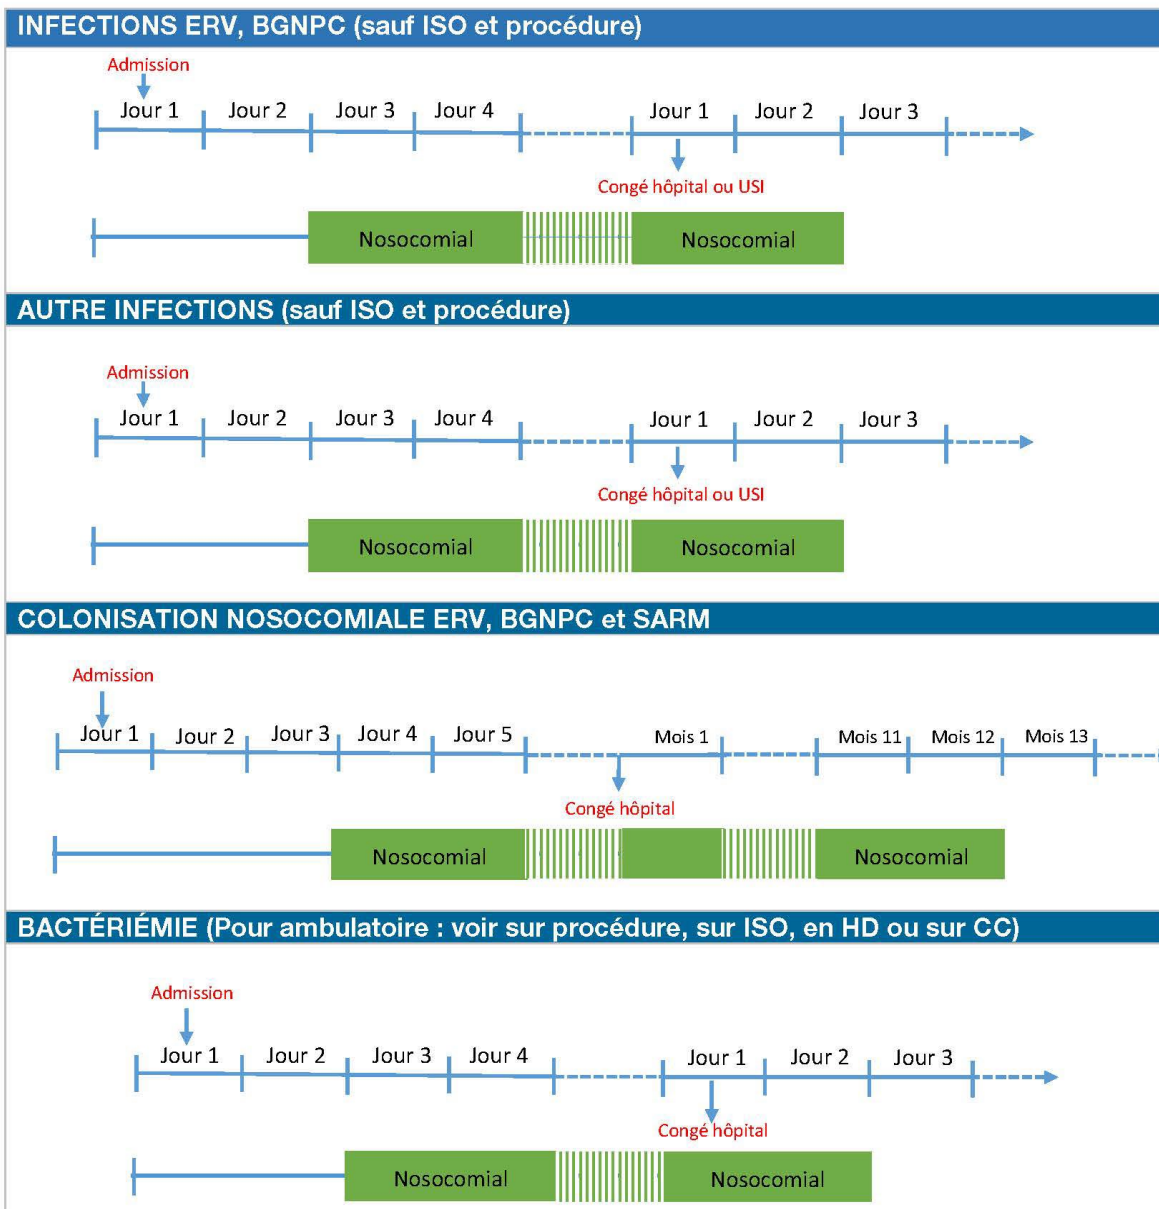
INFECTIONS ERV, BGNPC (sauf ISO et procédure)

Admission

Jour 1 Jour 2 Jour 3 Jour 4 Jour 1 Jour 2 Jour 3

Congé hôpital ou USI

Nosocomial Nosocomial

AUTRE INFECTIONS (sauf ISO et procédure)

Admission

Jour 1 Jour 2 Jour 3 Jour 4 Jour 1 Jour 2 Jour 3

Congé hôpital ou USI

Nosocomial Nosocomial

COLONISATION NOSOCOMIALE ERV, BGNPC et SARM

Admission

Jour 1 Jour 2 Jour 3 Jour 4 Jour 5 Mois 1 Mois 11 Mois 12 Mois 13

Congé hôpital

Nosocomial Nosocomial

BACTÉRIÉMIE (Pour ambulatoire : voir sur procédure, sur ISO, en HD ou sur CC)

Admission

Jour 1 Jour 2 Jour 3 Jour 4 Jour 1 Jour 2 Jour 3

Congé hôpital

Nosocomial Nosocomial